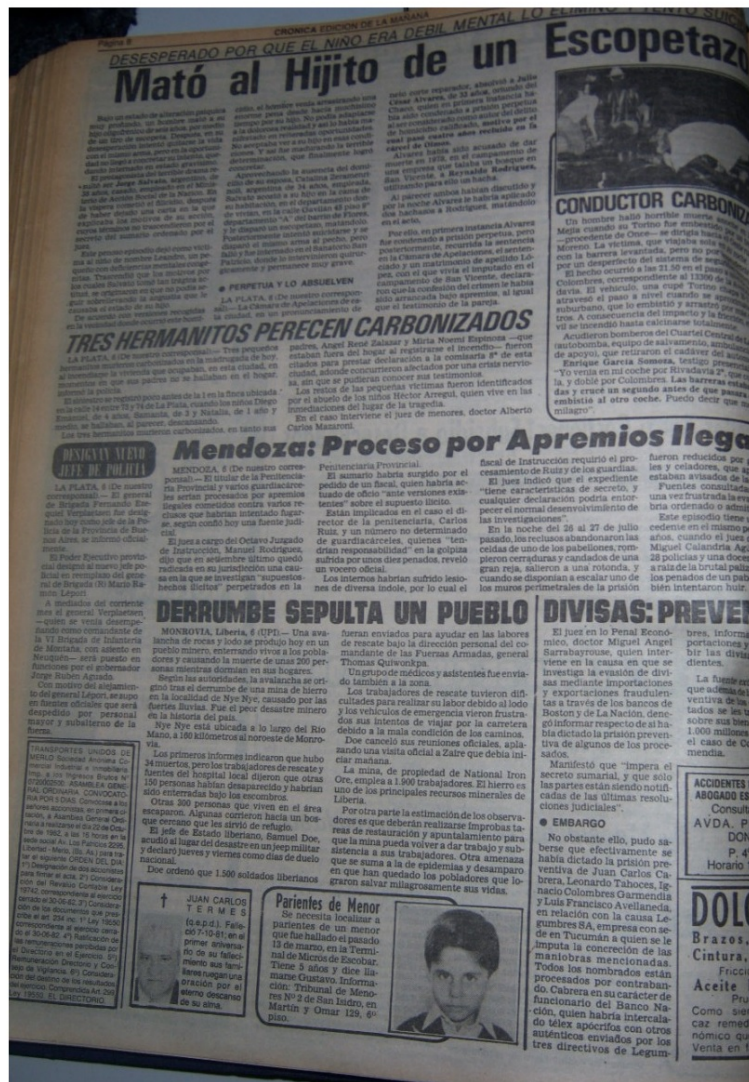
Página 6 CRONICA EDICION DE LA MAÑANA

DESESPERADO POR QUE EL NIÑO ERA DEBIL MENTAL LO ELIMINO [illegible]

Mató al Hijito de un Escopetazo

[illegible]

CONDUCTOR CARBONIZ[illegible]

Un hombre halló horrible muerte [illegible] Mejía cuando su Torino fue embestido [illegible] —procedente de Once— de dirigía hacia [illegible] Moreno. La víctima, que viajaba sola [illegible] con la barrera levantada, pero los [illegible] por un desperfecto del sistema de se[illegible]

El hecho ocurrió a las 21.50 en el paso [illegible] Colombres, correspondiente al 13390 de la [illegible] davia. El vehículo, una cupé Torino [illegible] atravesó el paso a nivel cuando se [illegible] suburbano, que lo embistió y arrastró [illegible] tros. A consecuencia del impacto y la fricción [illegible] vil se incendió hasta calcinarse totalmente.

Acudieron bomberos del Cuartel Central de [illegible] autobomba, equipo de salvamento, ambulancia de apoyo), que retiraron el cadáver del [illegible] Enrique García Somoza, testigo presencial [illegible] "Yo venía en mi coche por Rivadavia 2°, que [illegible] la, y doblé por Colombres. Las barreras estaban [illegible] das y cruzó un auto en el momento en que pasaba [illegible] embistió al otro coche. Puedo decir que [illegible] milagro".

TRES HERMANITOS PERECEN CARBONIZADOS

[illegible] padres, Angel René Zalazar y Mirta Noemí Espinoza —que estaban fuera del hogar al registrarse el incendio— fueron citados para prestar declaración a la comisaría 8ª de esta ciudad, adonde concurrieron afectados por una crisis nerviosa, sin que se pudiera conocer sus testimonios.

Los cadáveres de las pequeñas víctimas fueron identificados por el abuelo de los niños Héctor Arregui, quien vive en las inmediaciones del lugar de la tragedia.

En el caso interviene el juez de menores, doctor Alberto Carlos Mazzoni.

DESIGNAN NUEVO JEFE DE POLICIA

LA PLATA, 6 (De nuestro corresponsal). — El general de Brigada Fernando Rojas Verplancken fue designado hoy jefe de la Policía de la Provincia de Buenos Aires, se informó oficialmente.

El Poder Ejecutivo provincial designó al nuevo jefe policial en reemplazo del general de Brigada (R) Mario Ramón Lépori.

A mediados del corriente mes el general Verplancken —quien se venía desempeñando como comandante de la VI Brigada de Infantería de Montaña, con asiento en Neuquén— será puesto en funciones por el gobernador Jorge Rubén Aguado.

Con motivo del alejamiento del general Lépori, se acogen en iguales oficiales que será despedido por personal mayor y subalterno de la fuerza.

Mendoza: Proceso por Apremios Ilega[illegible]

MENDOZA, 6 (De nuestro corresponsal). — El titular de la Penitenciaría Provincial y varios guardiacárceles serán procesados por apremios ilegales cometidos contra varios reclusos que habrían intentado fugarse, según confió hoy una fuente judicial.

El juez a cargo del Octavo Juzgado de Instrucción, Manuel Rodríguez, dijo que en esa oportunidad el proceso está radicado en su juzgado, en las causas en la que se investigan "supuestos hechos ilícitos" perpetrados en la Penitenciaría Provincial.

El sumario habría surgido por el pedido de un fiscal, quien habría actuado de oficio "ante versiones existentes" sobre el supuesto ilícito.

Están implicados en el caso el director de la penitenciaría, Carlos Ruiz, y un número no determinado de guardiacárceles, quienes "tendrían responsabilidad" en la golpiza sufrida por unos diez penados, reveló un vocero oficial.

Los internos habrían sufrido lesiones de diversa índole, por lo cual el fiscal de Instrucción requirió el procesamiento de Ruiz y de los guardias.

El juez indicó que el expediente "tiene características de secreto, y cualquier declaración podría entorpecer el normal desenvolvimiento de las investigaciones".

En la noche del 26 al 27 de julio pasado, los reclusos abandonaron las celdas de uno de los pabellones, rompieron cerraduras y candados de una gran reja, salieron a una rotonda, y cuando se disponían a escalar uno de los muros perimetrales de la prisión fueron reducidos por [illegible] les y celadores, que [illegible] estaban alrededor de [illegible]

Fuentes consultadas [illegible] una vez frustrada la evasión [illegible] bria ordenado o admitido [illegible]

Este episodio tiene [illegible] cedente en el mismo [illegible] años, cuando el juez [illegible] Miguel Calandria Ag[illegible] al policías y una doce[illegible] a raíz de la brutal paliza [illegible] los penados de un pabellón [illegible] bién intentaron huir.

DERRUMBE SEPULTA UN PUEBLO

MONROVIA, Liberia, 6 (UPI). — Una avalancha de rocas y lodo se produjo en un pueblo minero, enterrando vivos a los pobladores y causando la muerte de unas 200 personas mientras dormían en sus hogares.

Nye Nye está ubicada a 10 kilómetros de la localidad de Nye Nye, causado por las fuertes lluvias. Fue el peor desastre minero en la historia del país.

Según las autoridades, la avalancha se originó tras el derrumbe de una mina de hierro en la localidad de Nye Nye, causado por las fuertes lluvias. Fue el peor desastre minero en la historia del país.

Nye Nye está ubicada a lo largo del Río Mano, a 160 kilómetros al noroeste de Monrovia.

Los primeros informes indicaron que hubo 34 muertos, pero los trabajadores de rescate y fuentes del hospital local dijeron que otras 150 personas habían desaparecido y habrían sido enterradas bajo los escombros.

Otras 300 personas que viven en el área escaparon. Algunas corrieron hacia un bosque cercano que les sirvió de refugio.

El jefe de Estado liberiano, Samuel Doe, acudió al lugar del desastre en un jeep militar y declaró jueves y viernes como días de duelo nacional.

Doe ordenó que 1.500 soldados liberianos fueran enviados para ayudar en las labores de rescate bajo la dirección personal del comandante de las Fuerzas Armadas, general Thomas Quiwonkpa.

Un grupo de médicos y asistentes fue enviado también a la zona.

Los trabajadores de rescate tuvieron dificultades para realizar su labor debido al lodo y los vehículos de emergencia vieron frustrados sus intentos de viajar por la carretera debido a la mala condición de los caminos.

Doe canceló sus reuniones oficiales, aplazando una visita oficial a Zaire que debía iniciar mañana.

La mina, de propiedad de National Iron Ore, emplea a 1.900 trabajadores. El hierro es uno de los principales recursos minerales de Liberia.

Por otra parte la estimación de los observadores es que deberán realizarse ímprobas tareas de restauración y apuntalamiento para que la mina pueda volver a dar trabajo y subsistencia a sus trabajadores. Otra amenaza que se suma a la de epidemias y desamparo en que han quedado los pobladores que lograron salvar milagrosamente sus vidas.

DIVISAS: PREVEN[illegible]

El juez en lo Penal Económico, doctor Miguel Angel Sarrabayrouse, quien interviene en la causa en que se investiga la evasión de divisas mediante importaciones y exportaciones fraudulentas a través de los bancos de Boston y de La Nación, denegó informar respecto de si había dictado la prisión preventiva de algunos de los procesados.

Manifestó que "impera el secreto sumarial, y que sólo las partes están siendo notificadas de las últimas resoluciones judiciales".

● EMBARGO

No obstante ello, pudo saberse que efectivamente se había dictado la prisión preventiva de Juan Carlos Cabrera, Leonardo Tahoces, Ignacio Colombres Garmendia y Luis Francisco Avellaneda, en relación con la causa Legumbres SA, empresa con sede en Tucumán a quien se le imputa la concreción de las maniobras mencionadas. Todos los nombrados están procesados por contrabando. Cabrera en su carácter de funcionario del Banco Nación, quien habría intercalado télex apócrifos con otros auténticos enviados por los tres directivos de Legum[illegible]

bres, informa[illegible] portaciones y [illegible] bir las divisas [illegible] dientes.

La fuente ex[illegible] que además de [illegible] ventiva de las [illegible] tados se les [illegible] sobre sus bienes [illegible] 1.000 millones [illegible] el caso de C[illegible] mendía.

TRANSPORTES UNIDOS DE MERLO Sociedad Anónima Comercial, Industrial e Inmobiliaria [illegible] CONVOCATORIA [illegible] ASAMBLEA GENERAL ORDINARIA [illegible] EL DIRECTORIO.

†
JUAN CARLOS TERMES
(q.e.p.d.). Falleció 7-10-81, en el primer aniversario de su fallecimiento sus familiares ruegan una oración por el eterno descanso de su alma.

Parientes de Menor
Se necesita localizar a parientes de un menor que fue hallado el pasado 13 de marzo, en la Terminal de Micros de Escobar. Tiene 5 años y dice llamarse Gustavo. Información: Tribunal de Menores Nº 2 de San Isidro, en Martín y Omar 129, 6º piso.

ACCIDENTES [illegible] ABOGADO ES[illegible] Consult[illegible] AVDA. P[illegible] DON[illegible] P. 4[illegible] Horario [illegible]

DOLO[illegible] Brazos, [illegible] Cintura, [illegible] Fricci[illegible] Aceite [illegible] Pru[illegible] Como sie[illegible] caz remed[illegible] nómico qu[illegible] Venta en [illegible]